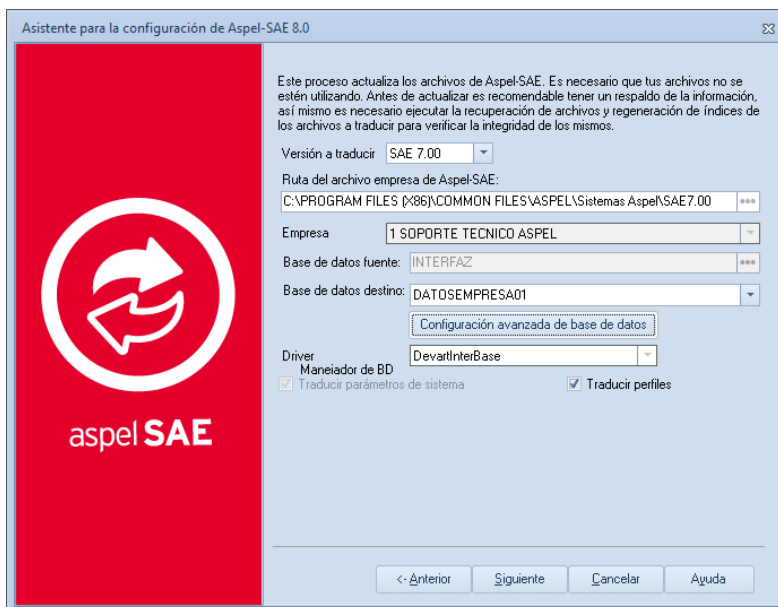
Asistente para la configuración de Aspel-SAE 8.0

aspel SAE

Este proceso actualiza los archivos de Aspel-SAE. Es necesario que tus archivos no se estén utilizando. Antes de actualizar es recomendable tener un respaldo de la información, así mismo es necesario ejecutar la recuperación de archivos y regeneración de índices de los archivos a traducir para verificar la integridad de los mismos.

Versión a traducir SAE 7.00

Ruta del archivo empresa de Aspel-SAE:
C:\PROGRAM FILES (X86)\COMMON FILES\ASPEL\Sistemas Aspel\SAE7.00

Empresa 1 SOPORTE TECNICO ASPEL

Base de datos fuente: INTERFAZ

Base de datos destino: DATOSEMPRESA01

Configuración avanzada de base de datos

Driver Maneiador de BD DevartInterBase

Traducir parámetros de sistema

Traducir perfiles

<-Anterior Siguiente Cancelar Ayuda